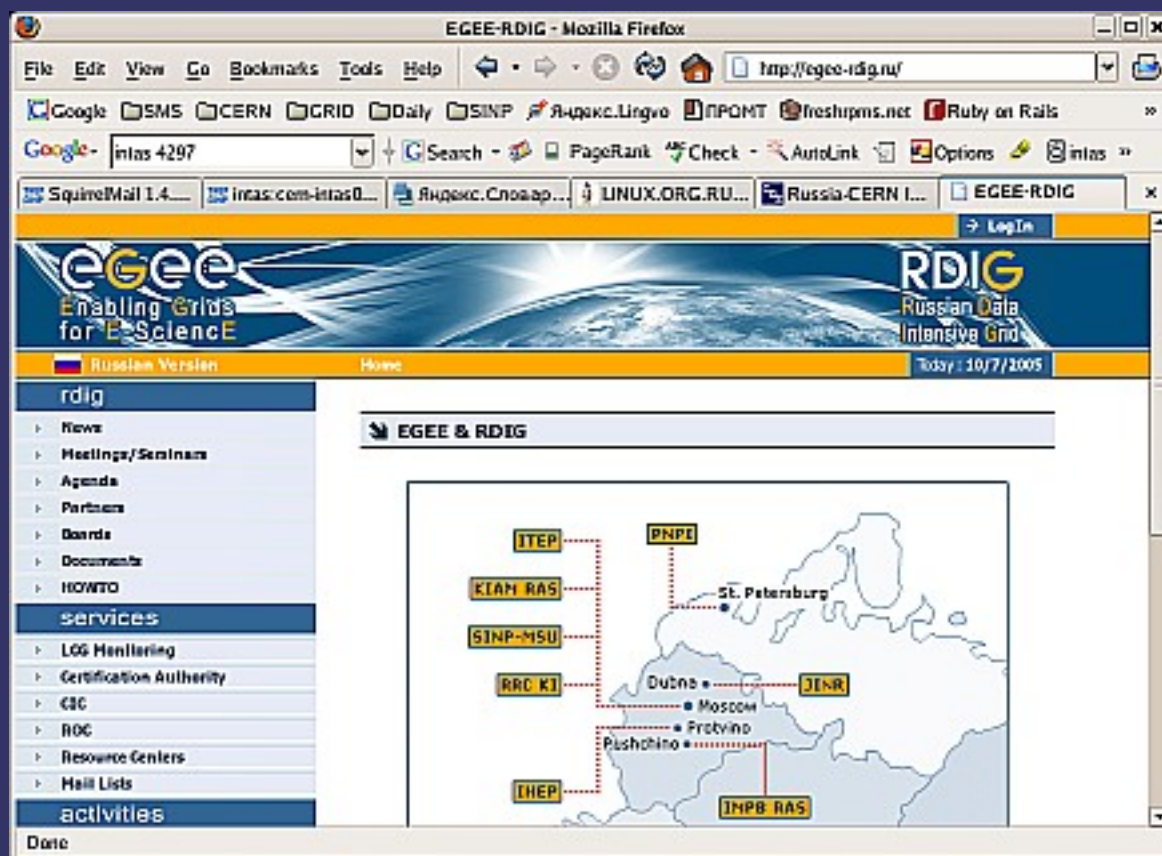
EGEE-RDIG - Mozilla Firefox

File Edit View Go Bookmarks Tools Help

http://egee-rdig.ru/

Google SMS CERN GRID Daily SINP Яндекс.Lingvo ПРОМТ freshrpms.net Ruby on Rails »

Google intas 4297 Search PageRank Check AutoLink Options intas »

SquirelMail 1.4.... intas:cern-intas0... Яндекс.Словар... LINUX.ORG.RU... Russia-CERN I... EGEE-RDIG

→ LogIn

egee Enabling Grids for E-sciencE

RDIG Russian Data Intensive Grid

Russian Version

Home

Today : 10/7/2005

rdig

News

Meetings/Seminars

Agenda

Partners

Boards

Documents

HOWTO

services

LCG Monitoring

Certification Authority

CIC

ROC

Resource Centers

Mail Lists

activities

EGEE & RDIG

ITEP

KIAM RAS

SINP-MSU

RRC KI

IHEP

PNPI

St. Petersburg

Dubna

JINR

Moscow

Protvino

Pushchino

IMPB RAS

Done